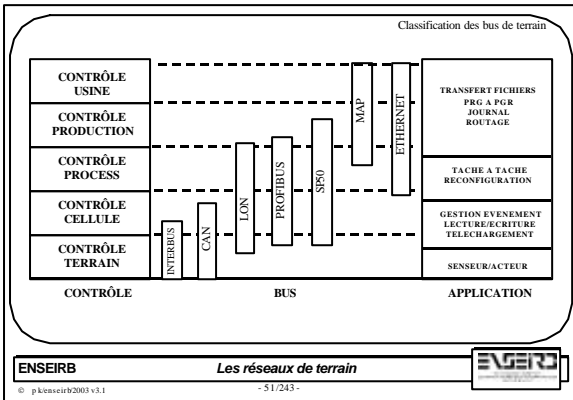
Classification des bus de terrain

CONTRÔLE USINE

CONTRÔLE PRODUCTION

CONTRÔLE PROCESS

CONTRÔLE CELLULE

CONTRÔLE TERRAIN

INTERBUS

CAN

LON

PROFIBUS

SP50

MAP

ETHERNET

TRANSFERT FICHIERS
PRG A PGR
JOURNAL
ROUTAGE

TACHE A TACHE
RECONFIGURATION

GESTION EVENEMENT
LECTURE/ECRITURE
TELECHARGEMENT

SENSEUR/ACTEUR

CONTRÔLE

BUS

APPLICATION

ENSEIRB

Les réseaux de terrain

ENSEIRB

© pk/enseirb/2003 v3.1

- 51/243 -